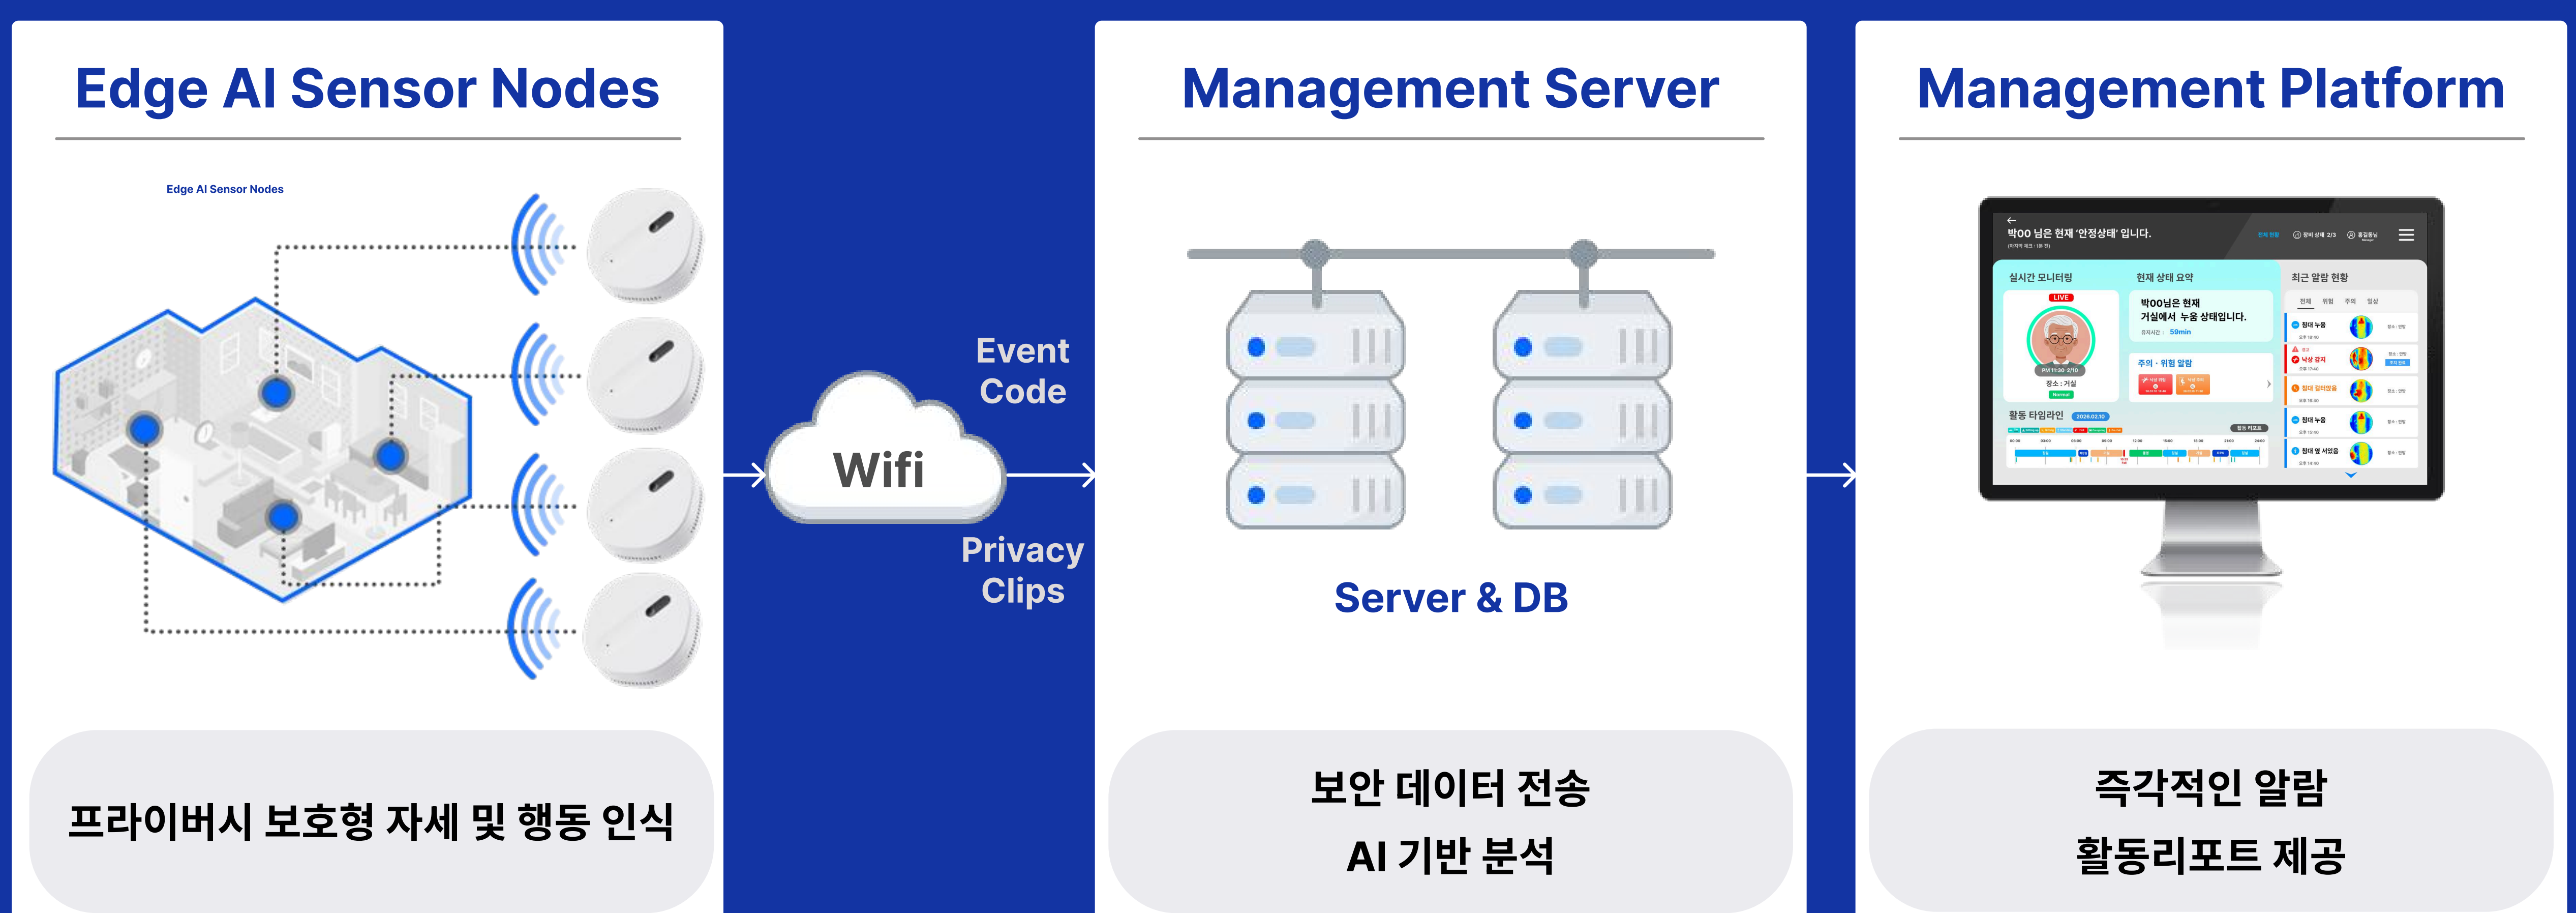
Edge AI Sensor Nodes

Edge AI Sensor Nodes

프라이버시 보호형 자세 및 행동 인식

Event Code

Wifi

Privacy Clips

Management Server

Server & DB

보안 데이터 전송
AI 기반 분석

Management Platform

박00 님은 현재 '안정상태' 입니다.

실시간 모니터링

LIVE

장소 : 거실

현재 상태 요약

박00님은 현재 거실에서 누웅 상태입니다.

59min

주의 · 위험 알람

활동 타임라인

최근 알람 현황

즉각적인 알람
활동리포트 제공